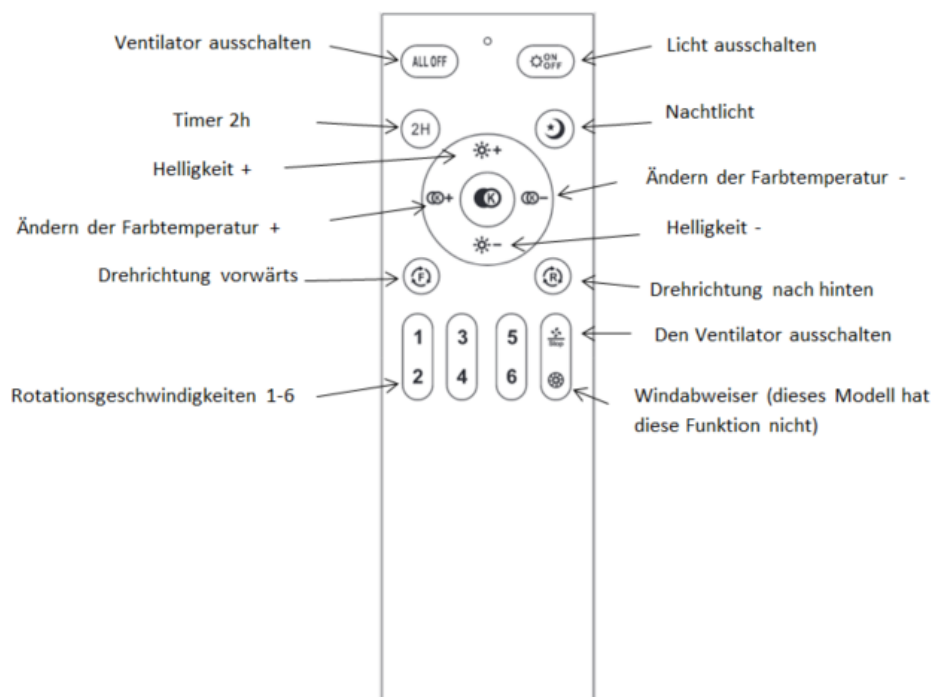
Ventilator ausschalten

ALL OFF

ON OFF

Licht ausschalten

Timer 2h

2H

Nachtlicht

Helligkeit +

☼+

Ändern der Farbtemperatur -

K

Ändern der Farbtemperatur +

Helligkeit -

☼−

Drehrichtung vorwärts

F

R

Drehrichtung nach hinten

1 2 3 4 5 6

Stop

Den Ventilator ausschalten

Rotationsgeschwindigkeiten 1-6

Windabweiser (dieses Modell hat diese Funktion nicht)